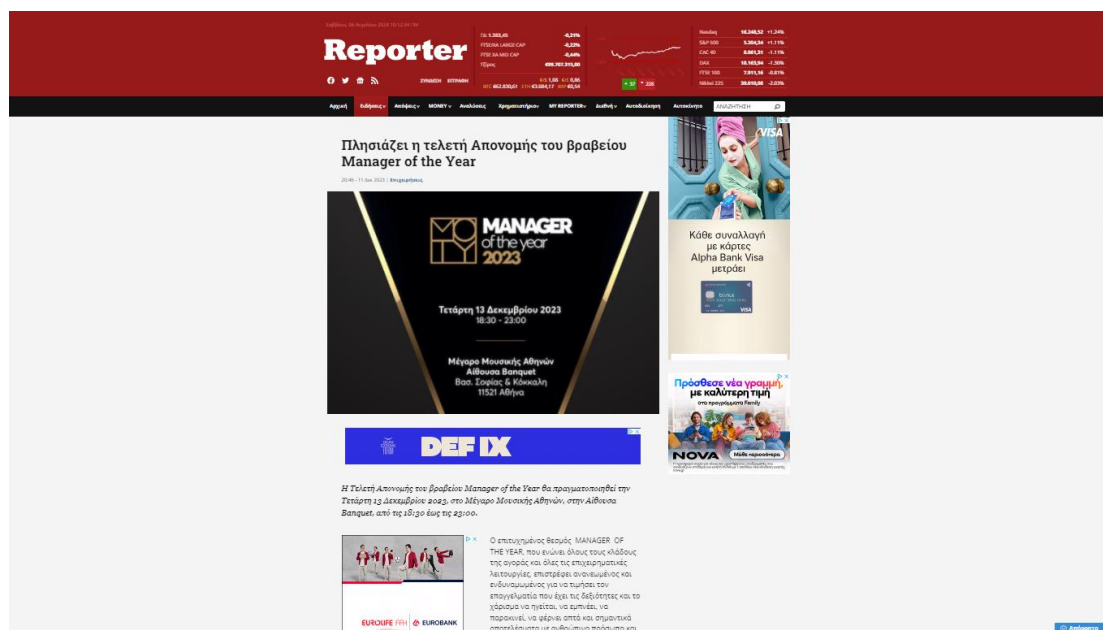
Reporter

ΓΔ 1.303,45 -0,21%
FTSE/A LARGE CAP -0,22%
FTSE/A MID CAP -0,44%
Τζίρος 499.707.315,00

Nasdaq 16.348,52 +1.24%
S&P 500 5.304,34 +1.11%
CAC 40 8.061,31 -1.11%
DAX 18.165,94 -1.30%
FTSE 100 7.911,16 -0.61%
Nikkei 225 38.818,88 -2.03%

ΣΥΝΔΕΣΗ ΕΓΓΡΑΦΗ

Αρχική Ειδήσεις Απόψεις MONEY Αναλύσεις Χρηματιστήριο MY REPORTER Διεθνή Αυτοδιοίκηση Αυτοκίνητο ΑΝΑΖΗΤΗΣΗ

Πλησιάζει η τελετή Απονομής του βραβείου Manager of the Year

20:48 - 11 Δεκ 2023 | Επιχειρήσεις

MANAGER of the year 2023

Τετάρτη 13 Δεκεμβρίου 2023
18:30 - 23:00

Μέγαρο Μουσικής Αθηνών
Αίθουσα Banquet
Βασ. Σοφίας & Κόκκαλη
11521 Αθήνα

DEF IX

Η Τελετή Απονομής του βραβείου Manager of the Year θα πραγματοποιηθεί την Τετάρτη 13 Δεκεμβρίου 2023, στο Μέγαρο Μουσικής Αθηνών, στην Αίθουσα Banquet, από τις 18:30 έως τις 23:00.

Ο επιτυχημένος θεσμός MANAGER OF THE YEAR, που ενώνει όλους τους κλάδους της αγοράς και όλες τις επιχειρηματικές λειτουργίες, επιστρέφει ανανεωμένος και ενδυναμωμένος για να τιμήσει τον επαγγελματία που έχει τις δεξιότητες και το χάρισμα να ηγείται, να εμπνέει, να παρακινεί, να φέρνει απτά και σημαντικά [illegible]

EUROLIFE FFH EUROBANK

VISA
Κάθε συναλλαγή με κάρτες Alpha Bank Visa μετράει

Πρόσθεσε νέα γραμμή με καλύτερη τιμή
NOVA Μάθε περισσότερα